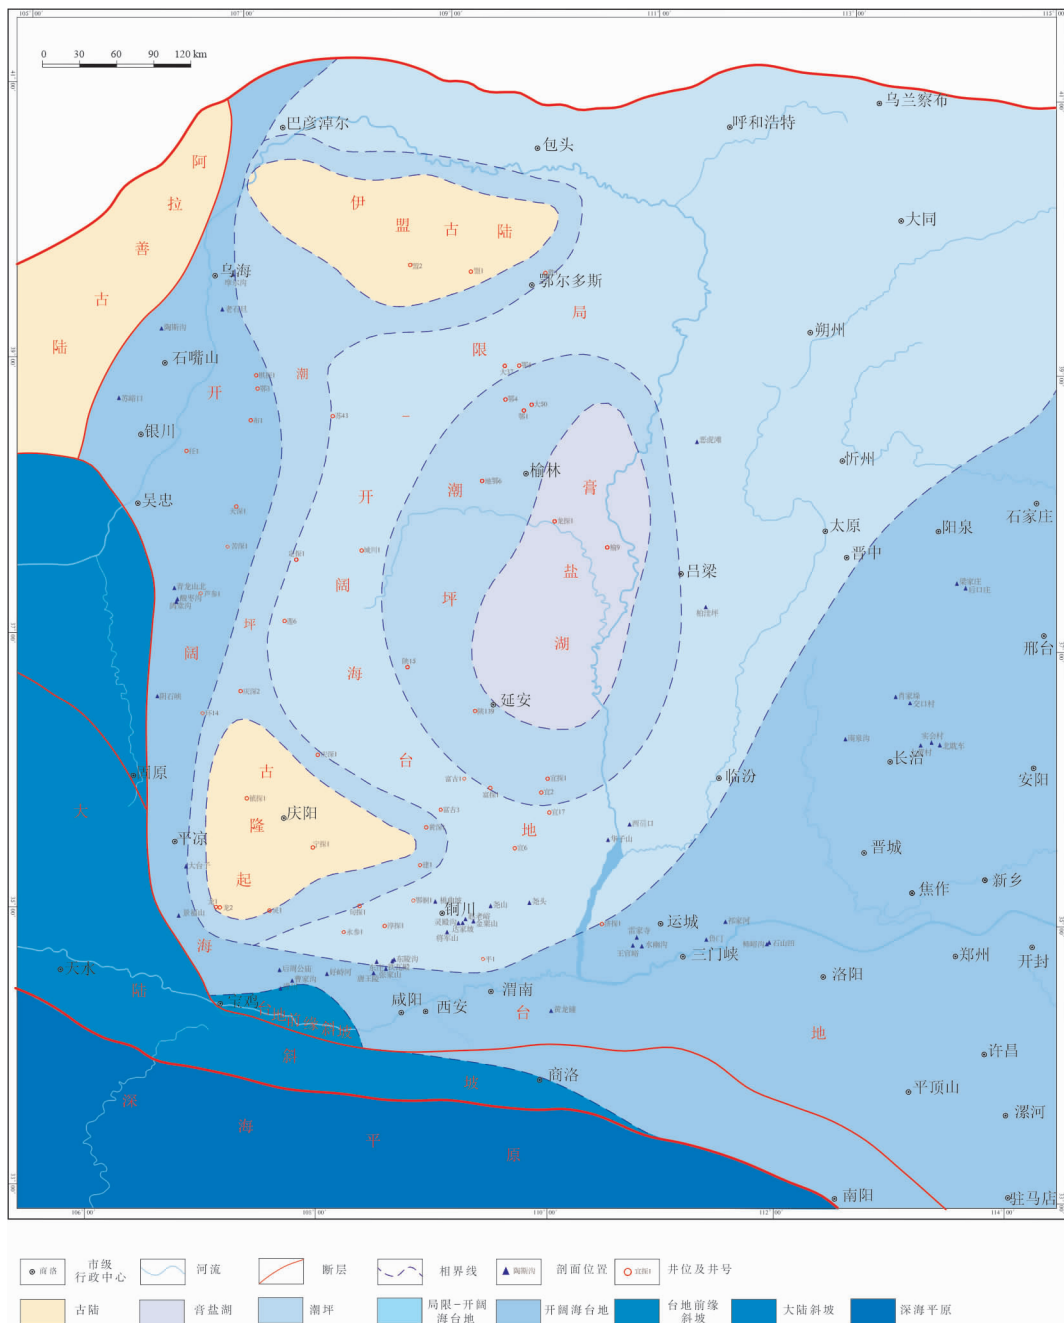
0 30 60 90 120 km

巴彦淖尔
包头
呼和浩特
乌兰察布
大同
阿
拉
善
古
陆
乌海
伊
盟
古
陆
鄂尔多斯
局
限
朔州
石嘴山
开
潮
-
银川
忻州
榆林
潮
膏
开
吴忠
太原
阳泉
石家庄
晋中
盐
吕梁
阔
坪
坪
湖
邢台
阔
海
延安
固原
古
台
临汾
长治
安阳
大
庆阳
隆
地
平凉
晋城
起
焦作
新乡
铜川
运城
海
三门峡
郑州
开封
天水
陆
宝鸡
咸阳
西安
渭南
洛阳
台
地
斜
坡
许昌
商洛
深
海
平
平顶山
漯河
原
南阳
驻马店

商洛 市级行政中心
河流
断层
相界线
剖面位置
井位及井号
古陆
膏盐湖
潮坪
局限-开阔海台地
开阔海台地
台地前缘斜坡
大陆斜坡
深海平原